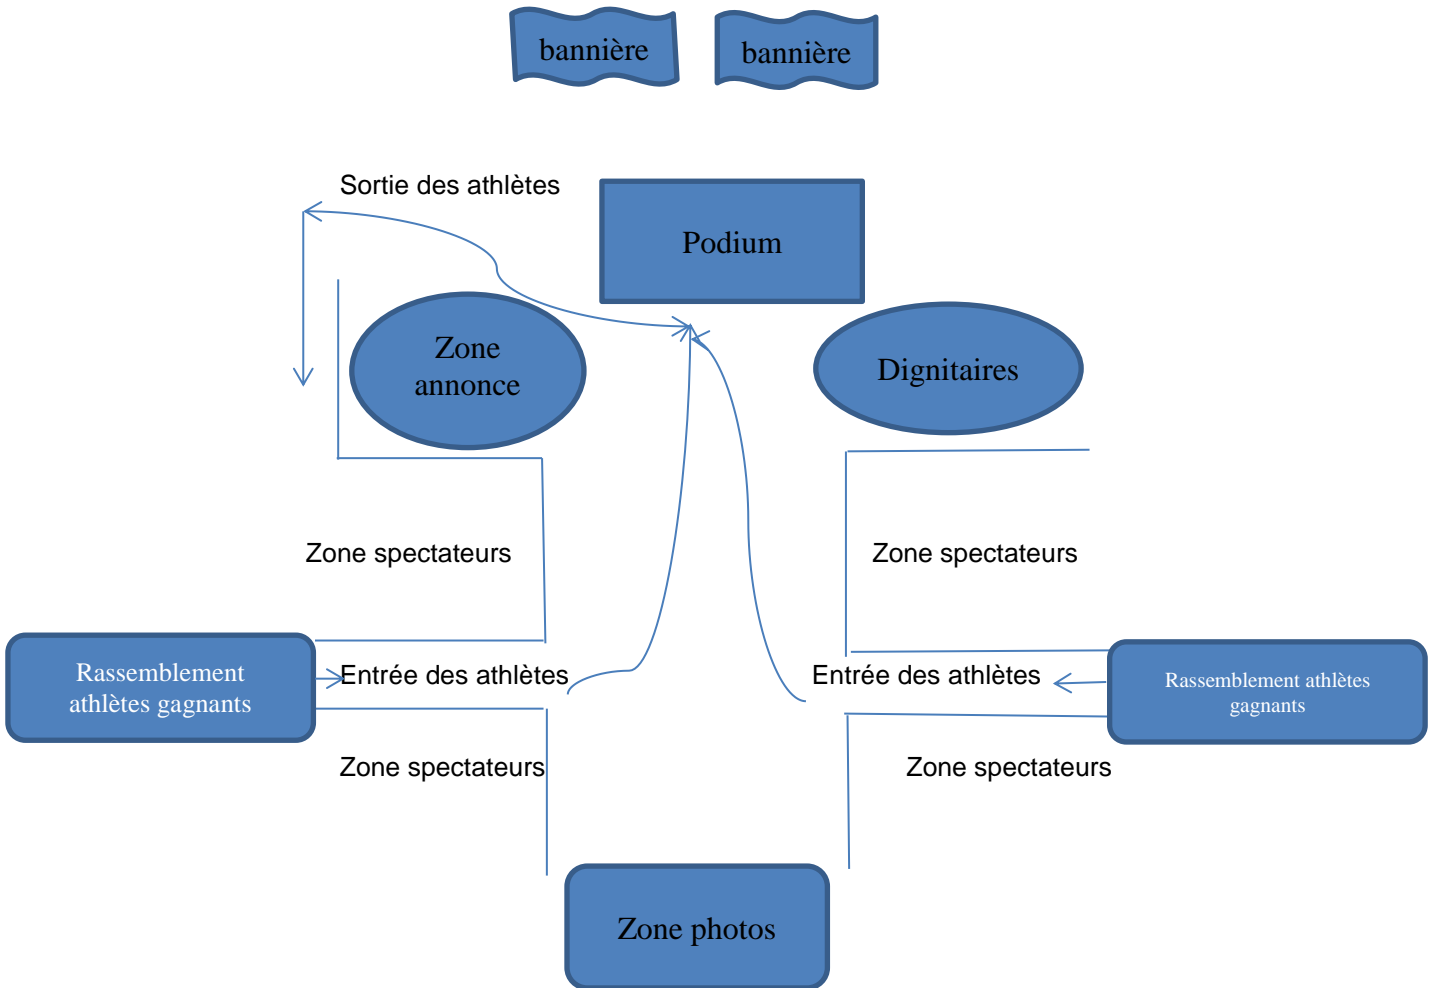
bannière bannière

Sortie des athlètes

Podium

Zone annonce

Dignitaires

Zone spectateurs

Zone spectateurs

Rassemblement athlètes gagnants

Entrée des athlètes

Entrée des athlètes

Rassemblement athlètes gagnants

Zone spectateurs

Zone spectateurs

Zone photos